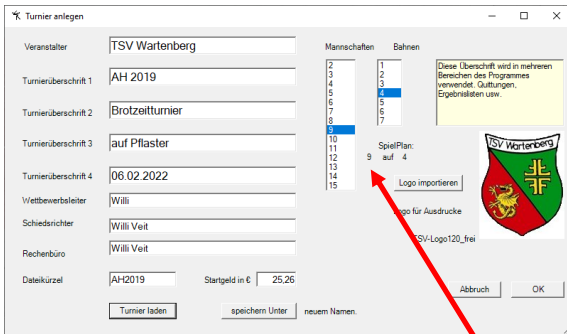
Turnier anlegen

Veranstalter TSV Wartenberg

Turnierüberschrift 1 AH 2019

Turnierüberschrift 2 Brotzeitturnier

Turnierüberschrift 3 auf Pflaster

Turnierüberschrift 4 06.02.2022

Wettbewerbsleiter Willi

Schiedsrichter Willi Veit

Rechenbüro Willi Veit

Dateikürzel AH2019

Startgeld in € 25,26

Turnier laden

speichern Unter

neuem Namen.

Mannschaften

2
3
4
5
6
7
8
9
10
11
12
13
14
15

Bahnen

1
2
3
4
5
6
7

Diese Überschrift wird in mehreren Bereichen des Programmes verwendet. Quittungen, Ergebnislisten usw.

SpielPlan:
9 auf 4

Logo importieren

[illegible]ogo für Ausdrucke

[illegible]TSV-Logo120_frei

TSV Wartenberg

Abbruch

OK